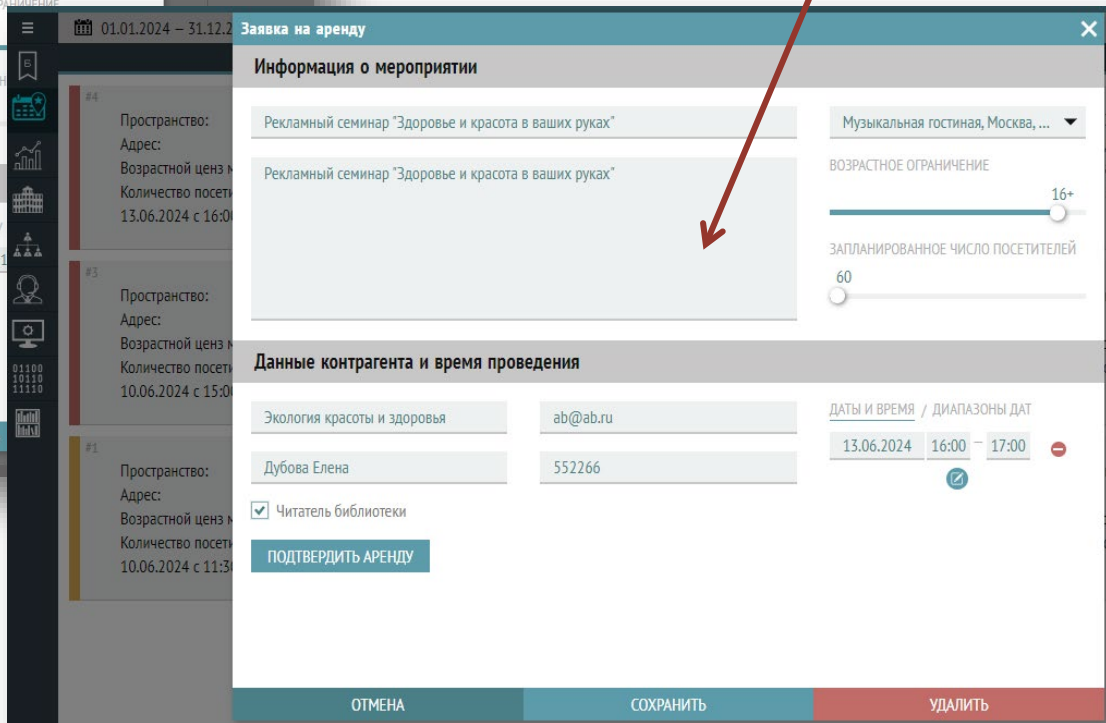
01.01.2024 – 31.12.2

#4
Пространство:
Адрес:
Возрастной ценз м
Количество посети
13.06.2024 с 16:0

#3
Пространство:
Адрес:
Возрастной ценз м
Количество посети
10.06.2024 с 15:0

#1
Пространство:
Адрес:
Возрастной ценз м
Количество посети
10.06.2024 с 11:3

Заявка на аренду

Информация о мероприятии

Рекламный семинар "Здоровье и красота в ваших руках"

Рекламный семинар "Здоровье и красота в ваших руках"

Музыкальная гостиная, Москва, ...

ВОЗРАСТНОЕ ОГРАНИЧЕНИЕ

16+

ЗАПЛАНИРОВАННОЕ ЧИСЛО ПОСЕТИТЕЛЕЙ

60

Данные контрагента и время проведения

Экология красоты и здоровья

ab@ab.ru

Дубова Елена

552266

Читатель библиотеки

ПОДТВЕРДИТЬ АРЕНДУ

ДАТЫ И ВРЕМЯ / ДИАПАЗОНЫ ДАТ

13.06.2024 16:00 – 17:00

ОТМЕНА

СОХРАНИТЬ

УДАЛИТЬ